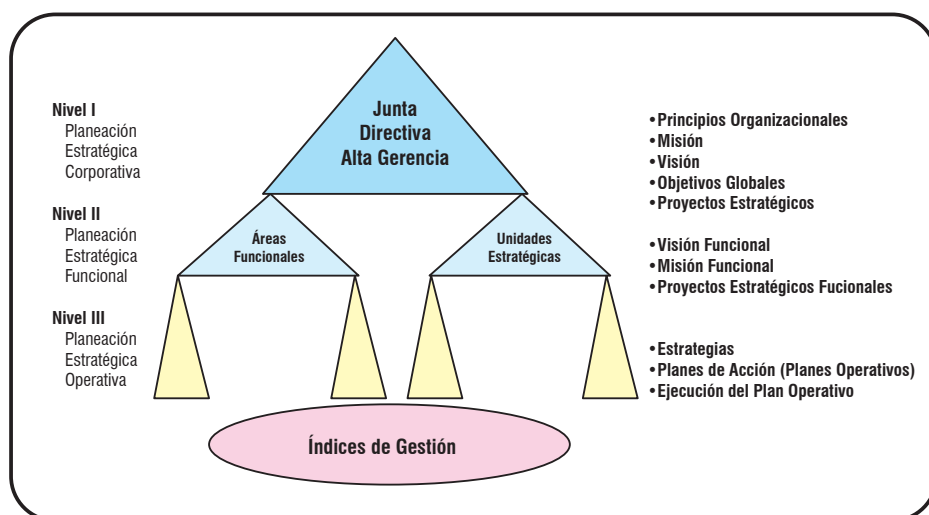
Nivel I
Planeación
Estratégica
Corporativa

Nivel II
Planeación
Estratégica
Funcional

Nivel III
Planeación
Estratégica
Operativa

Junta Directiva Alta Gerencia

Áreas Funcionales

Unidades Estratégicas

Índices de Gestión

•Principios Organizacionales
•Misión
•Visión
•Objetivos Globales
•Proyectos Estratégicos

•Visión Funcional
•Misión Funcional
•Proyectos Estratégicos Fucionales

•Estrategias
•Planes de Acción (Planes Operativos)
•Ejecución del Plan Operativo